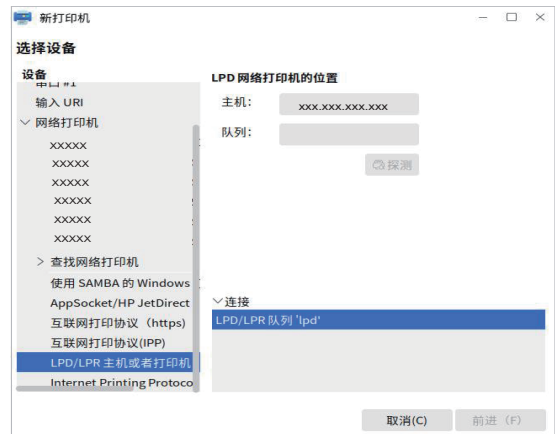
新打印机

选择设备

设备

串口 #1

输入 URI

∨ 网络打印机

XXXXX

XXXXX

XXXXX

XXXXX

XXXXX

XXXXX

> 查找网络打印机

使用 SAMBA 的 Windows

AppSocket/HP JetDirect

互联网打印协议（https)

互联网打印协议(IPP)

LPD/LPR 主机或者打印机

Internet Printing Protoco

LPD 网络打印机的位置

主机：

xxx.xxx.xxx.xxx

队列：

探测

∨连接

LPD/LPR 队列 'lpd'

取消(C)

前进（F）